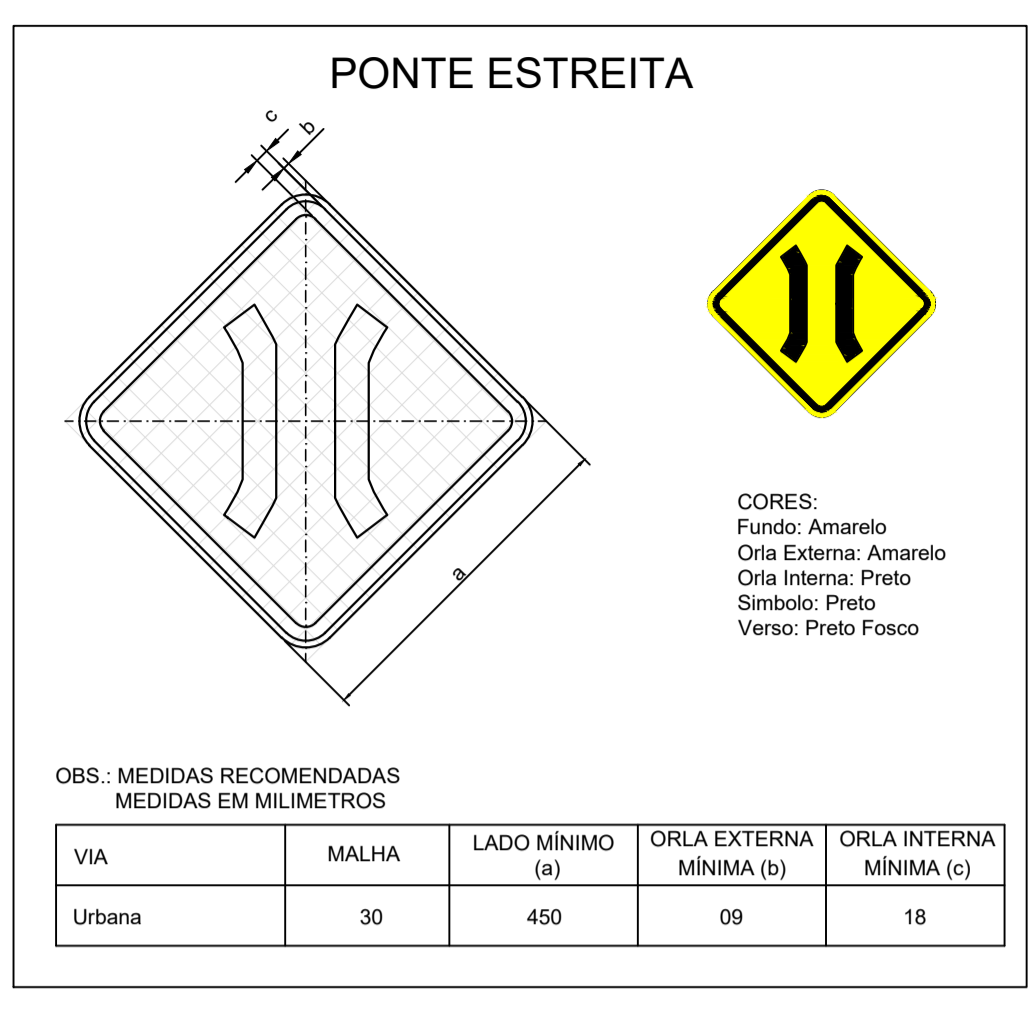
PONTE ESTREITA

c
b

a

CORES:
Fundo: Amarelo
Orla Externa: Amarelo
Orla Interna: Preto
Simbolo: Preto
Verso: Preto Fosco

OBS.: MEDIDAS RECOMENDADAS
MEDIDAS EM MILIMETROS

| VIA | MALHA | LADO MÍNIMO (a) | ORLA EXTERNA MÍNIMA (b) | ORLA INTERNA MÍNIMA (c) |
|---|---|---|---|---|
| Urbana | 30 | 450 | 09 | 18 |